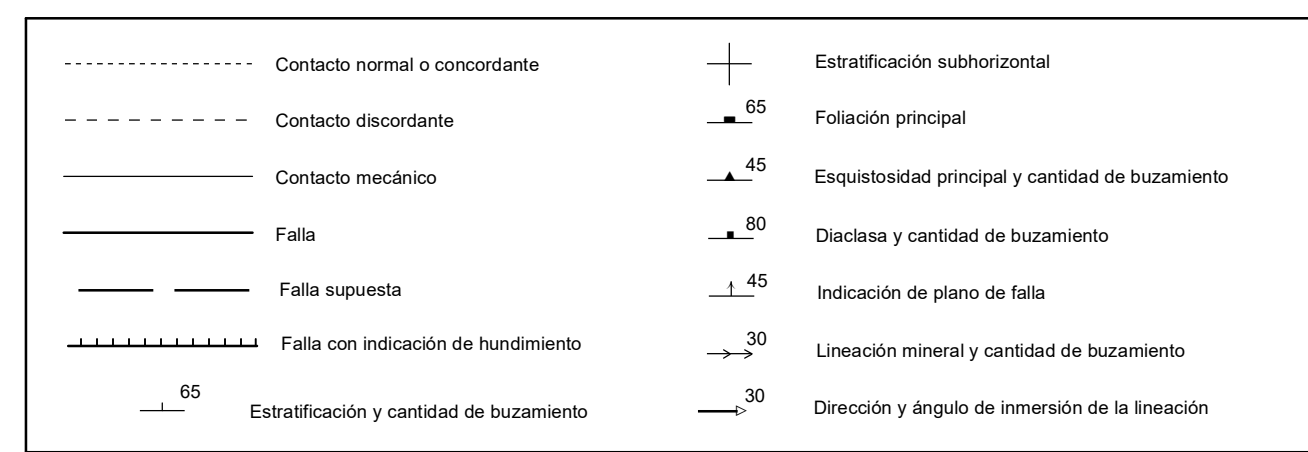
Contacto normal o concordante

Contacto discordante

Contacto mecánico

Falla

Falla supuesta

Falla con indicación de hundimiento

65
Estratificación y cantidad de buzamiento

Estratificación subhorizontal

65
Foliación principal

45
Esquistosidad principal y cantidad de buzamiento

80
Diaclasa y cantidad de buzamiento

45
Indicación de plano de falla

30
Lineación mineral y cantidad de buzamiento

30
Dirección y ángulo de inmersión de la lineación